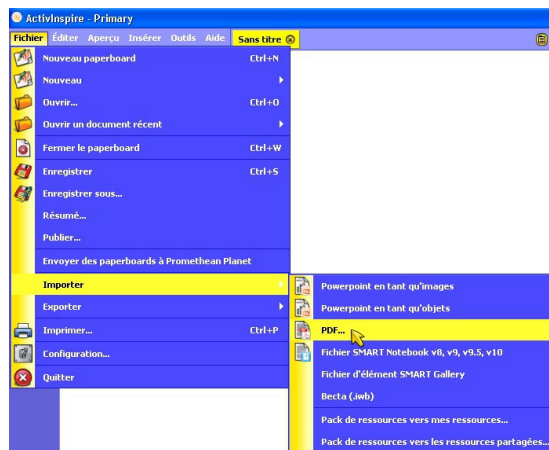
ActivInspire - Primary

Fichier Éditer Aperçu Insérer Outils Aide Sans titre

Nouveau paperboard Ctrl+N
Nouveau
Ouvrir... Ctrl+O
Ouvrir un document récent
Fermer le paperboard Ctrl+W
Enregistrer Ctrl+S
Enregistrer sous...
Résumé...
Publier...
Envoyer des paperboards à Promethean Planet
Importer
Exporter
Imprimer... Ctrl+P
Configuration...
Quitter

Powerpoint en tant qu'images
Powerpoint en tant qu'objets
PDF...
Fichier SMART Notebook v8, v9, v9.5, v10
Fichier d'élément SMART Gallery
Becta (.iwb)
Pack de ressources vers mes ressources...
Pack de ressources vers les ressources partagées...